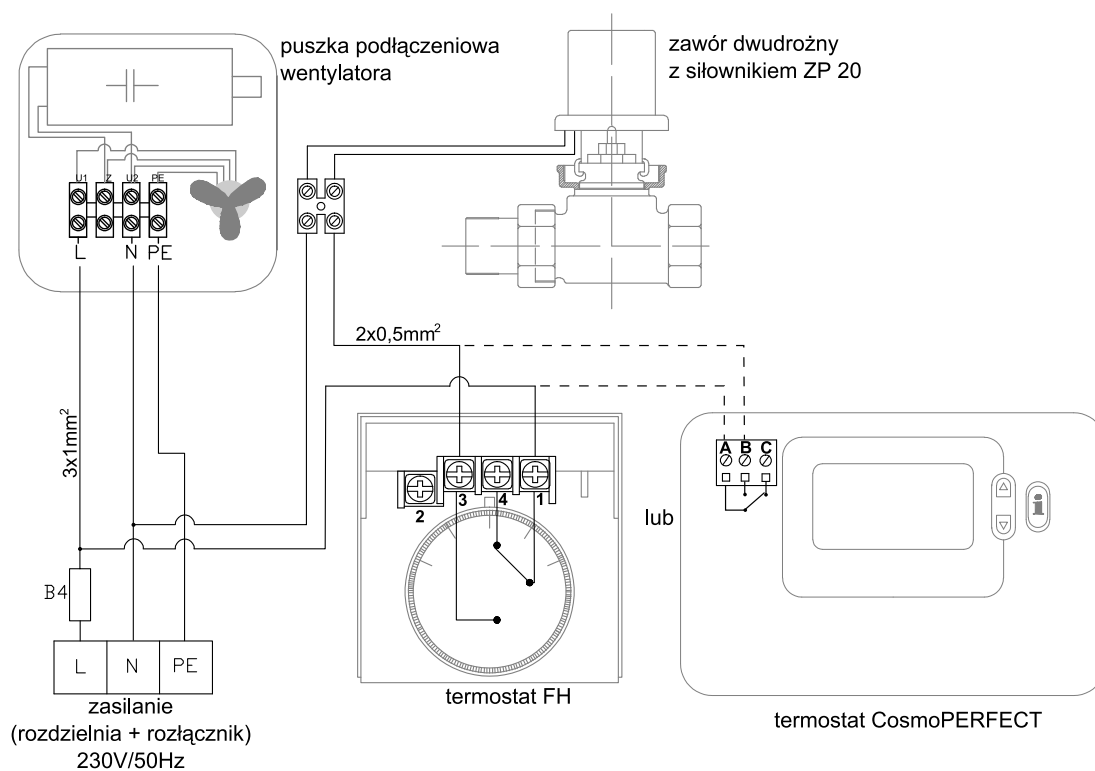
puszka podłączeniowa wentylatora

zawór dwudrożny z siłownikiem ZP 20

U1 Z U2 PE

L N PE

2x0,5mm$^2$

3x1mm$^2$

A B C

2 3 4 1

lub

i

B4

L N PE

zasilanie
(rozdzielnia + rozłącznik)
230V/50Hz

termostat FH

termostat CosmoPERFECT